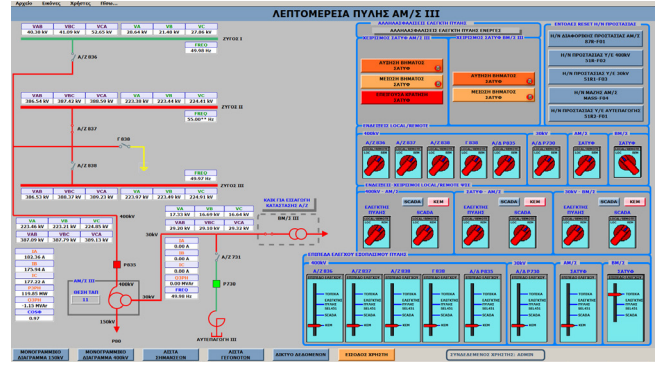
Αρχείο Εικόνες Χρήστες Ηδια...

ΛΕΠΤΟΜΕΡΕΙΑ ΠΥΛΗΣ ΑΜ/Σ III

| VAB | VBC | VCA | VA | VB | VC |
|---|---|---|---|---|---|
| 40.38 kV | 41.09 kV | 52.65 kV | 28.64 kV | 21.48 kV | 27.86 kV |

FREQ
49.98 Hz

ΖΥΓΟΣ I

Α/Ζ 836

| VAB | VBC | VCA | VA | VB | VC |
|---|---|---|---|---|---|
| 386.54 kV | 387.42 kV | 386.59 kV | 223.38 kV | 223.44 kV | 224.41 kV |

FREQ
55.00 Hz

ΖΥΓΟΣ II

Α/Ζ 837

Γ 838

Α/Ζ 838

| VAB | VBC | VCA | VA | VB | VC |
|---|---|---|---|---|---|
| 386.53 kV | 388.17 kV | 389.23 kV | 223.57 kV | 223.49 kV | 224.93 kV |

FREQ
49.93 Hz

ΖΥΓΟΣ III

400kV

| VA | VB | VC |
|---|---|---|
| 223.46 kV | 223.21 kV | 224.85 kV |

| VAB | VBC | VCA |
|---|---|---|
| 387.09 kV | 387.79 kV | 389.13 kV |

IA
182.36 A
IB
175.94 A
IC
177.22 A
P
119.85 MW
ΦΑΣΚ.ΤΑΣ
13
Q
-1.15 MVAr
COSΦ
0.97

P835

ΑΜ/Σ III

400kV

30kV

150kV

P80

| VA | VB | VC |
|---|---|---|
| 17.33 kV | 16.69 kV | 16.64 kV |

| VAB | VBC | VCA |
|---|---|---|
| 29.20 kV | 29.19 kV | 29.20 kV |

IA
0.00 A
IB
0.00 A
IC
0.00 A
P
0.00 MW
Q
0.00 MVAr
FREQ
49.98 Hz

30kV

Α/Ζ Γ31

P738

ΑΥΤΟΦΩΡΙΟ ΤΜ

ΚΛΙΚ ΓΙΑ ΕΠΙΛΟΓΗ ΚΑΤΑΣΤΑΣΗΣ Α/Ζ

ΒΜ/Σ III

ΑΛΛΗΛΑΦΑΛΙΣΕΙΣ ΕΛΕΓΚΤΗ ΠΥΛΗΣ
ΑΛΛΗΛΑΦΑΛΙΣΕΙΣ ΕΛΕΓΚΤΗ ΠΥΛΗΣ ΕΝΕΡΓΕΣ

ΧΕΙΡΙΣΜΟΙ ΖΑΤΥΦ ΑΜ/Σ III
ΑΥΞΗΣΗ ΒΗΜΑΤΟΣ ΖΑΤΥΦ
ΜΕΙΩΣΗ ΒΗΜΑΤΟΣ ΖΑΤΥΦ
ΕΠΙΣΤΡΟΦΗ ΒΗΜΑΤΟΣ ΖΑΤΥΦ

ΧΕΙΡΙΣΜΟΙ ΖΑΤΥΦ ΒΜ/Σ III
ΑΥΞΗΣΗ ΒΗΜΑΤΟΣ ΖΑΤΥΦ
ΜΕΙΩΣΗ ΒΗΜΑΤΟΣ ΖΑΤΥΦ

ΕΝΤΟΛΕΣ RESET Η/Ν ΠΡΟΣΤΑΣΙΑΣ
Η/Ν ΔΙΑΦΟΡΙΚΗΣ ΠΡΟΣΤΑΣΙΑΣ ΑΜ/Σ 87B-F02
Η/Ν ΠΡΟΣΤΑΣΙΑΣ Υ/Σ 400kV 51B-F02
Η/Ν ΠΡΟΣΤΑΣΙΑΣ Υ/Σ 30kV 51R1-F03
Η/Ν ΜΑΣΧΟ ΑΜ/Σ MASS-F04
Η/Ν ΠΡΟΣΤΑΣΙΑΣ Υ/Σ ΑΥΤΕΠΑΓΩΓΗΣ 51R2-F03

ΕΝΑΣΥΣΕΙΣ LOCAL/REMOTE
400kV
Α/Ζ 836 Α/Ζ 837 Α/Ζ 838 Γ 838 Α/Ζ F835
30kV
Α/Ζ F738
ΑΜ/Σ
ΖΑΤΥΦ
ΒΜ/Σ
ΖΑΤΥΦ

ΕΝΑΣΥΣΕΙΣ ΧΕΙΡΙΣΜΩΝ LOCAL/REMOTE ΖΑΤΥΦ
400kV - ΑΜ/Σ
ΕΛΕΓΚΤΗΣ ΠΥΛΗΣ SCADA KEM
ΖΑΤΥΦ - ΑΜ/Σ
ΕΛΕΓΚΤΗΣ ΠΥΛΗΣ SCADA KEM
30kV - ΒΜ/Σ
ΕΛΕΓΚΤΗΣ ΠΥΛΗΣ SCADA

ΕΠΙΠΕΔΑ ΕΛΕΓΧΟΥ ΣΥΣΚΕΥΩΝ ΠΥΛΗΣ
400kV
Α/Ζ 836 Α/Ζ 837 Α/Ζ 838 Γ 838 Α/Ζ F835
30kV
Α/Ζ F738
ΑΜ/Σ
ΖΑΤΥΦ
ΒΜ/Σ
ΖΑΤΥΦ

ΜΟΝΟΓΡΑΜΜΙΚΟ ΔΙΑΓΡΑΜΜΑ 150kV
ΜΟΝΟΓΡΑΜΜΙΚΟ ΔΙΑΓΡΑΜΜΑ 400kV
ΛΙΣΤΑ ΣΗΜΑΝΣΕΩΝ
ΛΙΣΤΑ ΓΕΓΟΝΟΤΩΝ
ΔΙΚΤΥΟ ΔΕΔΟΜΕΝΩΝ
ΕΙΣΟΔΟΣ ΧΡΗΣΤΗ
ΣΥΝΔΕΔΕΜΕΝΟΣ ΧΡΗΣΤΗΣ : ADMIN